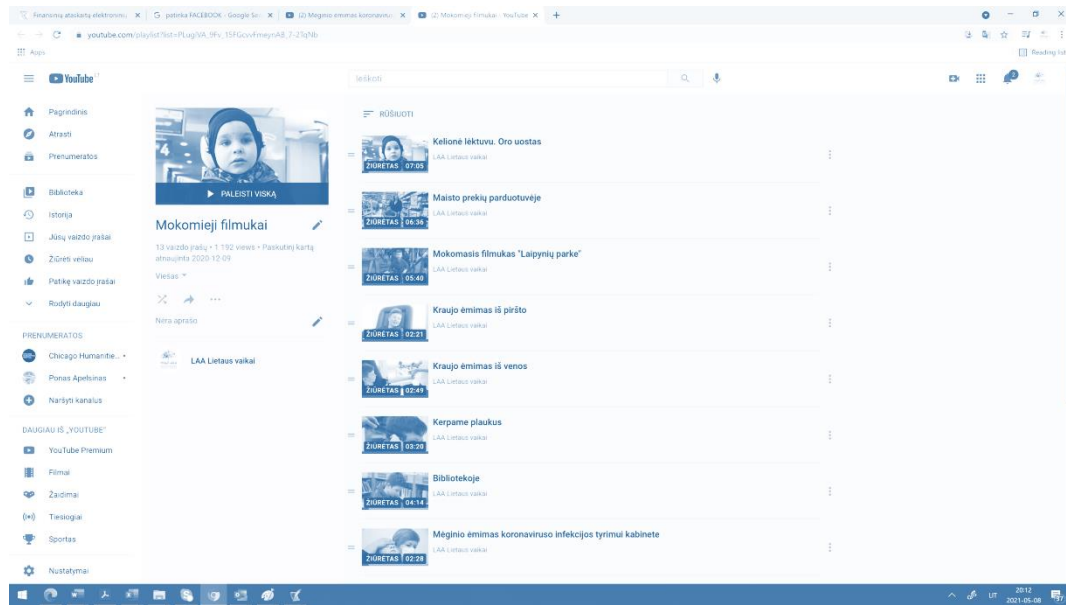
Finansinių ataskaitų elektronini ✕ | G įrašinka FACEBOOK - Google Se ✕ | (2) Mėginio ėmimas koronaviru ✕ | (2) Mokomieji filmukai - YouTube ✕ | +

youtube.com/playlist?list=PLugiVA_9Fv_15FGcvvFmeyrnA8_7-Z5qNb

Apps

Reading list

YouTube

Ieškoti

Pagrindinis
Atrasti
Prenumeratos

Biblioteka
Istorija
Jūsų vaizdo įrašai
Žiūrėti vėliau
Patikę vaizdo įrašai
Rodyti daugiau

PRENUMERATOS
Chicago Humanitie...
Ponas Apelsinas
Naršyti kanalus

DAUGIAU IŠ „YOUTUBE"
YouTube Premium
Filmai
Žaidimai
Tiesiogiai
Sportas

Nustatymai

PALEISTI VISKĄ

Mokomieji filmukai

13 vaizdo įrašų • 1 192 views • Paskutinį kartą atnaujinta 2020-12-09

Viešas

Nėra aprašo

LAA Lietaus vaikai

RŪŠIUOTI

Kelionė lėktuvu. Oro uostas
LAA Lietaus vaikai
ŽIŪRĖTAS 07:05

Maisto prekių parduotuvėje
LAA Lietaus vaikai
ŽIŪRĖTAS 06:36

Mokomasis filmukas "Laipynių parke"
LAA Lietaus vaikai
ŽIŪRĖTAS 05:40

Kraujo ėmimas iš piršto
LAA Lietaus vaikai
ŽIŪRĖTAS 02:21

Kraujo ėmimas iš venos
LAA Lietaus vaikai
ŽIŪRĖTAS 02:49

Kerpame plaukus
LAA Lietaus vaikai
ŽIŪRĖTAS 03:20

Bibliotekoje
LAA Lietaus vaikai
ŽIŪRĖTAS 04:14

Mėginio ėmimas koronaviruso infekcijos tyrimui kabinete
LAA Lietaus vaikai
ŽIŪRĖTAS 02:28

LT 20:12 2021-05-08